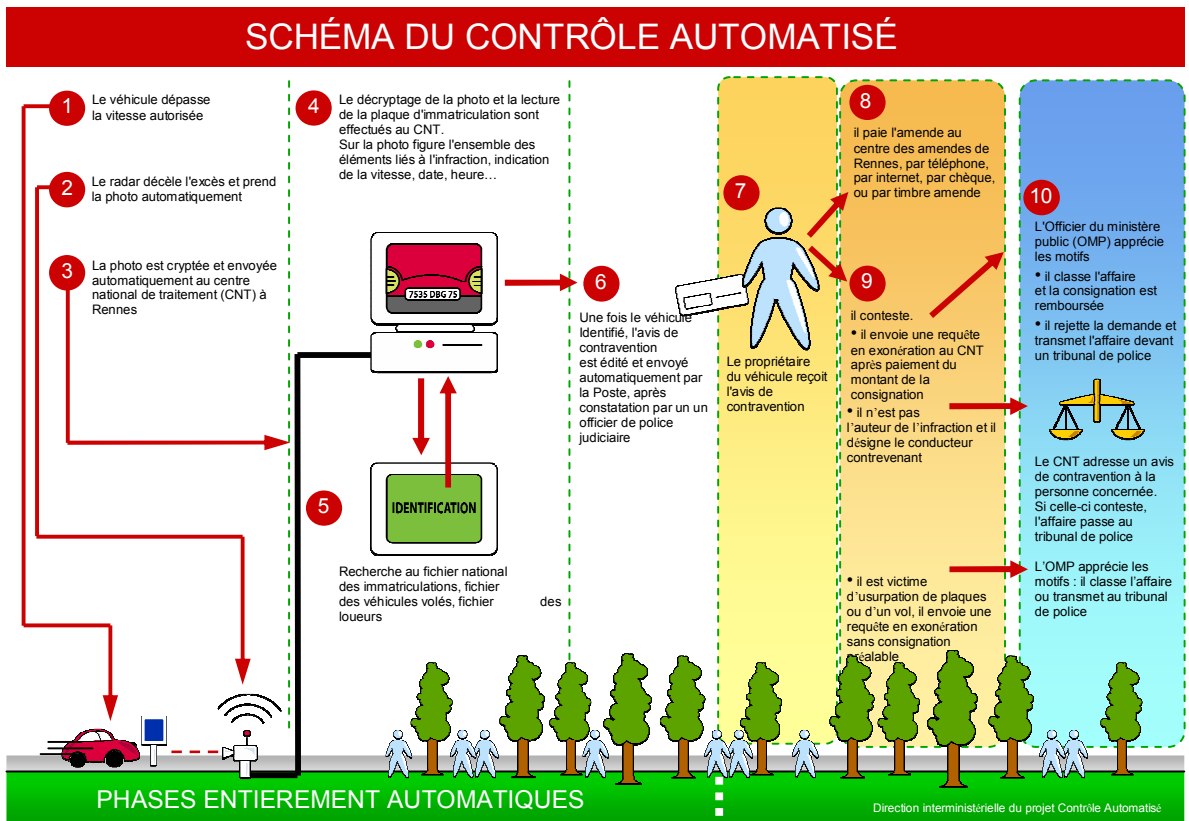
SCHÉMA DU CONTRÔLE AUTOMATISÉ

1 Le véhicule dépasse la vitesse autorisée

2 Le radar décèle l'excès et prend la photo automatiquement

3 La photo est cryptée et envoyée automatiquement au centre national de traitement (CNT) à Rennes

4 Le décryptage de la photo et la lecture de la plaque d'immatriculation sont effectués au CNT.
Sur la photo figure l'ensemble des éléments liés à l'infraction, indication de la vitesse, date, heure…

7535 DBG 75

IDENTIFICATION

5 Recherche au fichier national des immatriculations, fichier des véhicules volés, fichier des loueurs

6 Une fois le véhicule Identifié, l'avis de contravention est édité et envoyé automatiquement par la Poste, après constatation par un un officier de police judiciaire

7 Le propriétaire du véhicule reçoit l'avis de contravention

8 il paie l'amende au centre des amendes de Rennes, par téléphone, par internet, par chèque, ou par timbre amende

9 il conteste.
• il envoie une requête en exonération au CNT après paiement du montant de la consignation
• il n'est pas l'auteur de l'infraction et il désigne le conducteur contrevenant

• il est victime d'usurpation de plaques ou d'un vol, il envoie une requête en exonération sans consignation préalable

10 L'Officier du ministère public (OMP) apprécie les motifs
• il classe l'affaire et la consignation est remboursée
• il rejette la demande et transmet l'affaire devant un tribunal de police

Le CNT adresse un avis de contravention à la personne concernée. Si celle-ci conteste, l'affaire passe au tribunal de police

L'OMP apprécie les motifs : il classe l'affaire ou transmet au tribunal de police

PHASES ENTIEREMENT AUTOMATIQUES

Direction interministérielle du projet Contrôle Automatisé